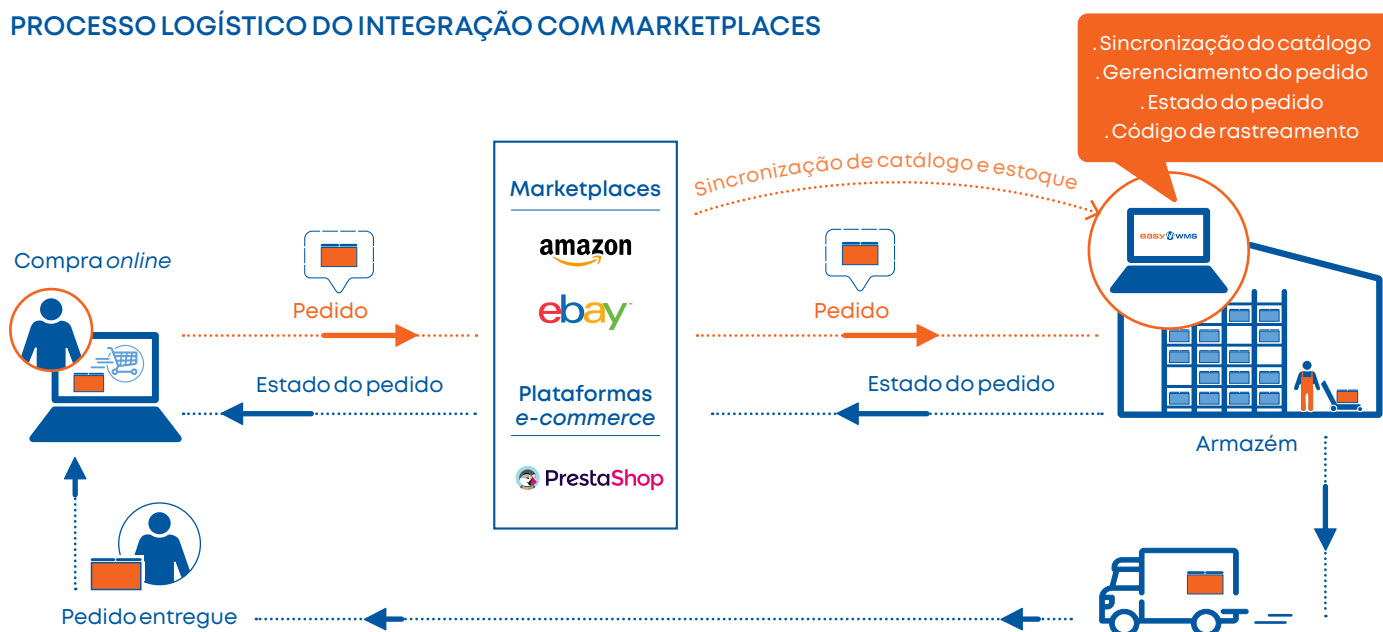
PROCESSO LOGÍSTICO DO INTEGRAÇÃO COM MARKETPLACES

. Sincronização do catálogo
. Gerenciamento do pedido
. Estado do pedido
. Código de rastreamento

Sincronização de catálogo e estoque

easy WMS

Compra online

Pedido

Estado do pedido

Marketplaces

amazon

ebay

Plataformas e-commerce

PrestaShop

Pedido

Estado do pedido

Armazém

Pedido entregue